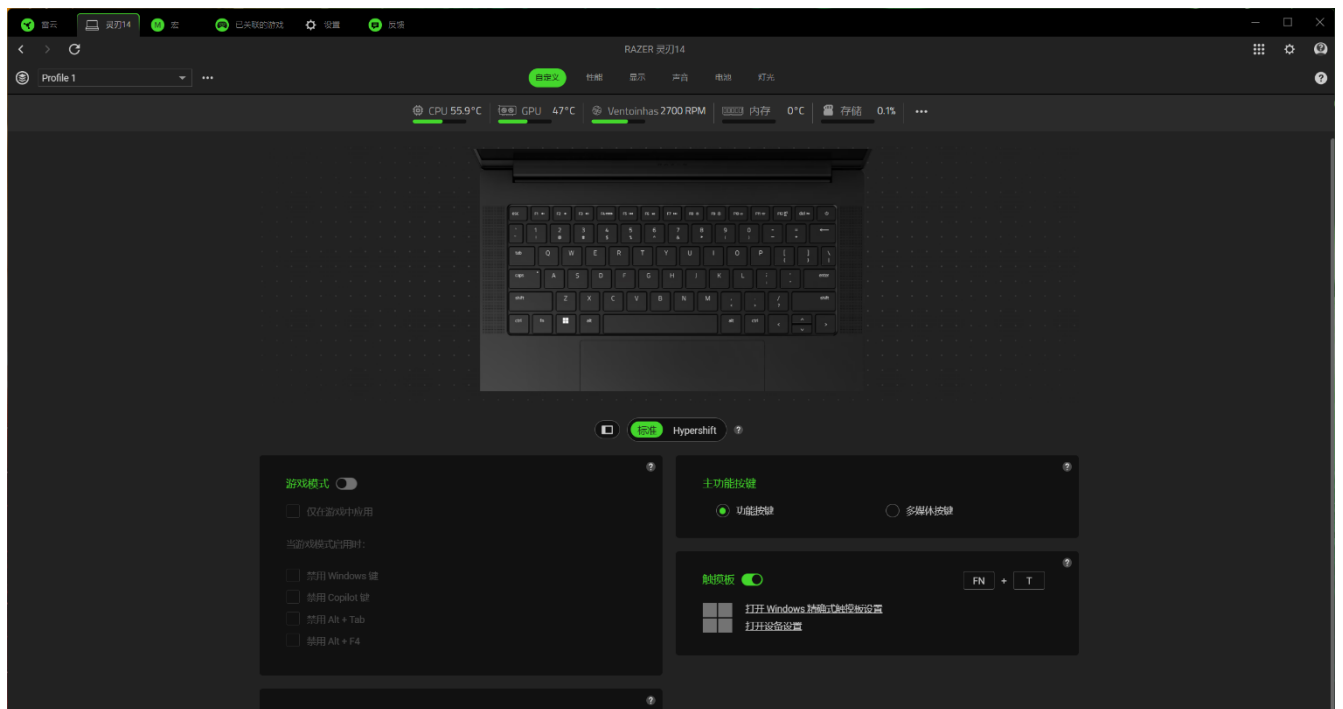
首页 灵刃14 宏 已关联的游戏 设置 反馈

RAZER 灵刃14

Profile 1 ···

自定义 性能 显示 声音 电池 灯光

CPU 55.9°C GPU 47°C Ventoinhas 2700 RPM 内存 0°C 存储 0.1% ···

esc Q W E R T Y U I O P A S D F G H J K L Z X C V B N M tab caps shift ctrl fn alt enter

标准 Hypershift

游戏模式

仅在游戏中应用

当游戏模式启用时:

禁用 Windows 键

禁用 Copilot 键

禁用 Alt + Tab

禁用 Alt + F4

主功能按键

功能按键

多媒体按键

触摸板

FN + T

打开 Windows 精确式触摸板设置

打开设备设置